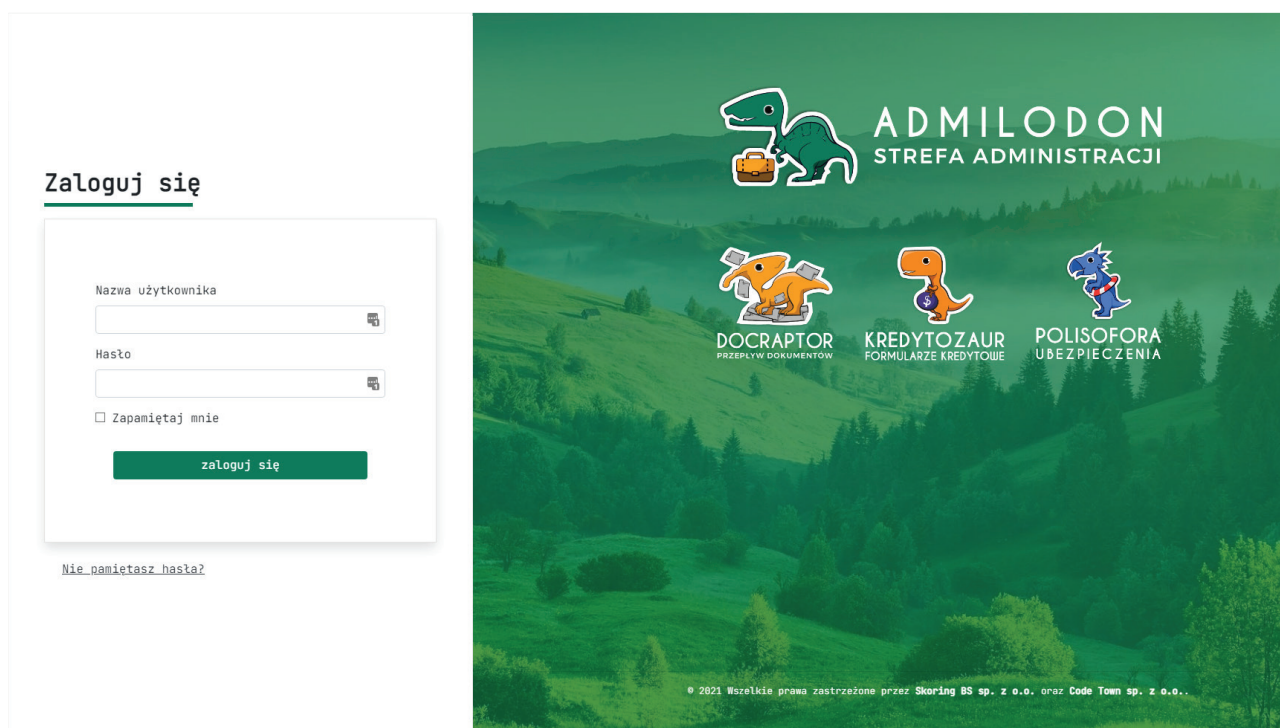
Zaloguj się

Nazwa użytkownika

Hasło

☐ Zapamiętaj mnie

zaloguj się

Nie pamiętasz hasła?

ADMILODON
STREFA ADMINISTRACJI

DOCRAPTOR
PRZEPŁYW DOKUMENTÓW

KREDYTOZAUR
FORMULARZE KREDYTOWE

POLISOFORA
UBEZPIECZENIA

© 2021 Wszelkie prawa zastrzeżone przez Skoring BS sp. z o.o. oraz Code Town sp. z o.o..